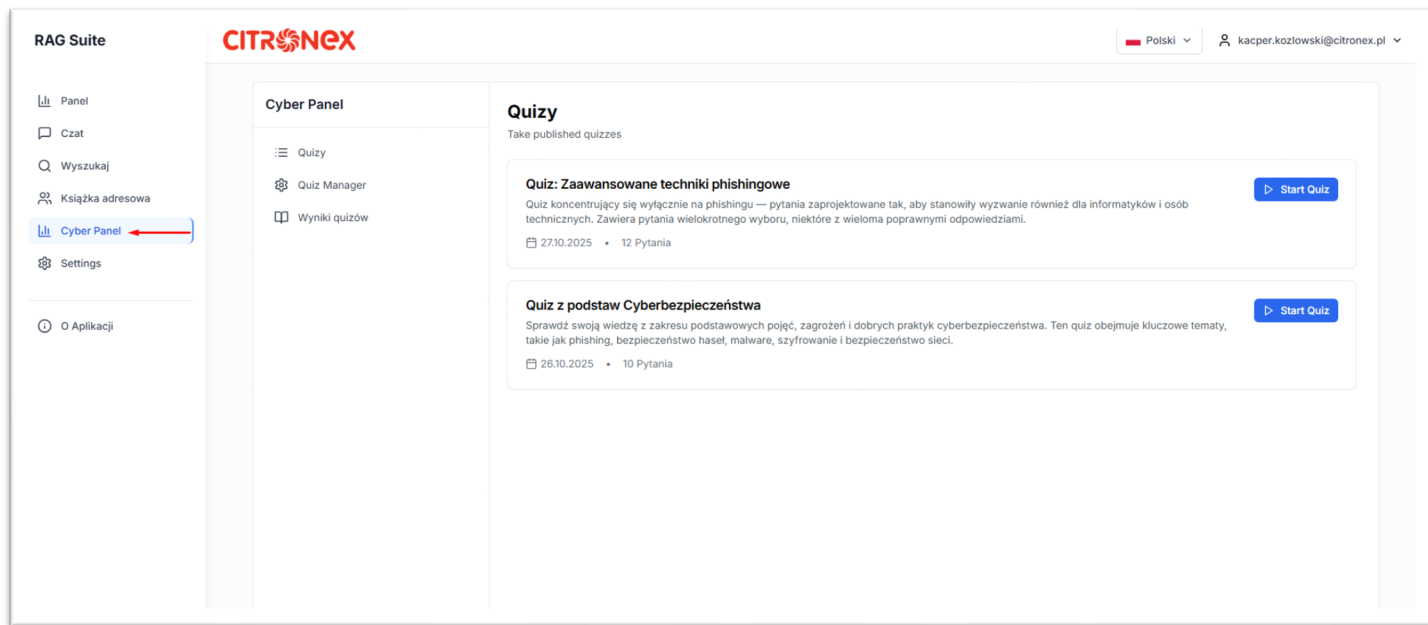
RAG Suite

CITRONEX

Polski

kacper.kozlowski@citronex.pl

Panel
Czat
Wyszukaj
Książka adresowa
Cyber Panel
Settings

O Aplikacji

Cyber Panel

Quizy
Quiz Manager
Wyniki quizów

Quizy
Take published quizzes

Quiz: Zaawansowane techniki phishingowe
Quiz koncentrujący się wyłącznie na phishingu — pytania zaprojektowane tak, aby stanowiły wyzwanie również dla informatyków i osób technicznych. Zawiera pytania wielokrotnego wyboru, niektóre z wieloma poprawnymi odpowiedziami.
27.10.2025 • 12 Pytania

Start Quiz

Quiz z podstaw Cyberbezpieczeństwa
Sprawdź swoją wiedzę z zakresu podstawowych pojęć, zagrożeń i dobrych praktyk cyberbezpieczeństwa. Ten quiz obejmuje kluczowe tematy, takie jak phishing, bezpieczeństwo haseł, malware, szyfrowanie i bezpieczeństwo sieci.
26.10.2025 • 10 Pytania

Start Quiz